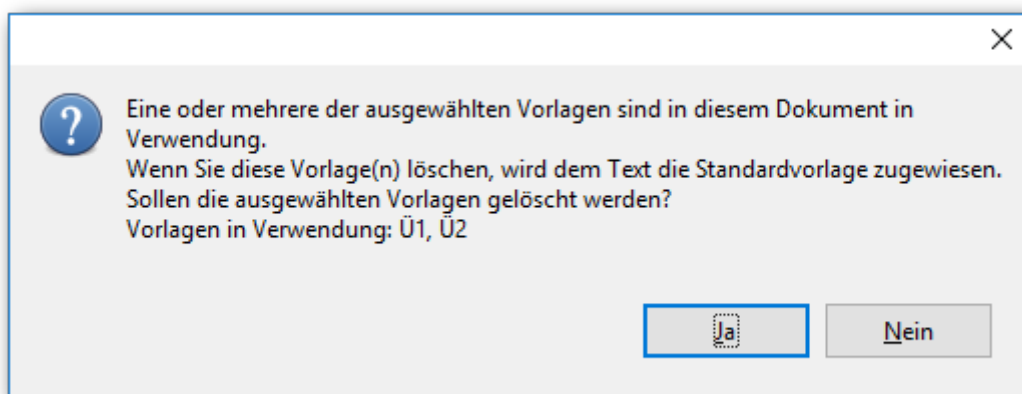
Eine oder mehrere der ausgewählten Vorlagen sind in diesem Dokument in Verwendung.
Wenn Sie diese Vorlage(n) löschen, wird dem Text die Standardvorlage zugewiesen.
Sollen die ausgewählten Vorlagen gelöscht werden?
Vorlagen in Verwendung: Ü1, Ü2

Ja

Nein